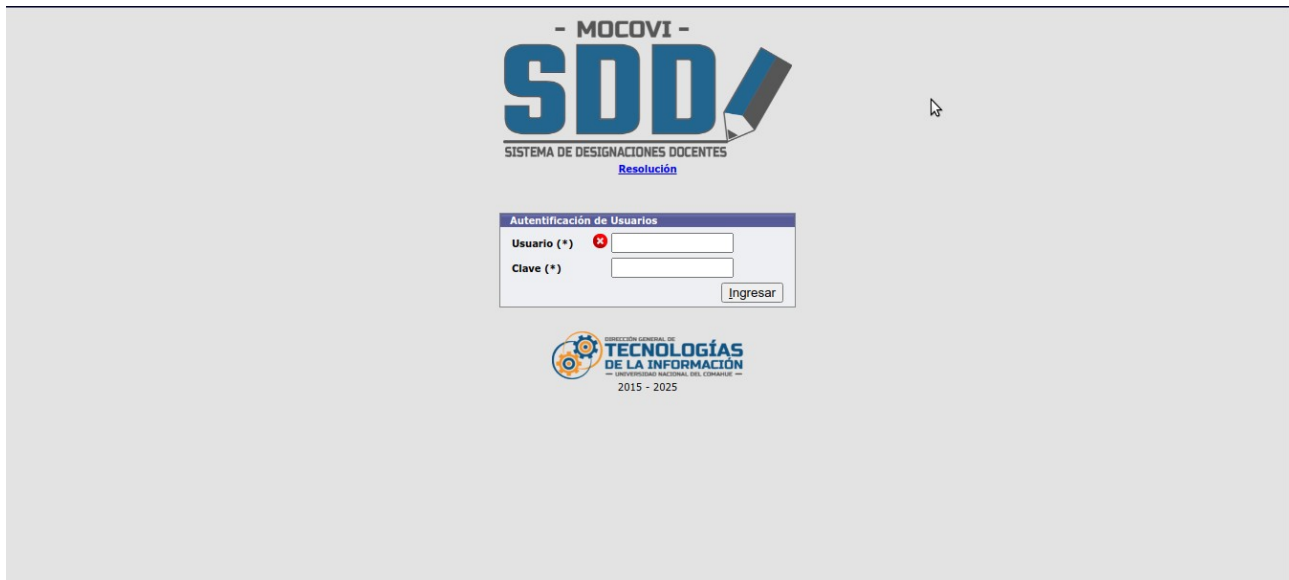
- MOCOVI -
SDD
SISTEMA DE DESIGNACIONES DOCENTES
Resolución

Autentificación de Usuarios
Usuario (*)
Clave (*)
Ingresar

DIRECCIÓN GENERAL DE
TECNOLOGÍAS
DE LA INFORMACIÓN
— UNIVERSIDAD NACIONAL DEL COMAHUE —
2015 - 2025